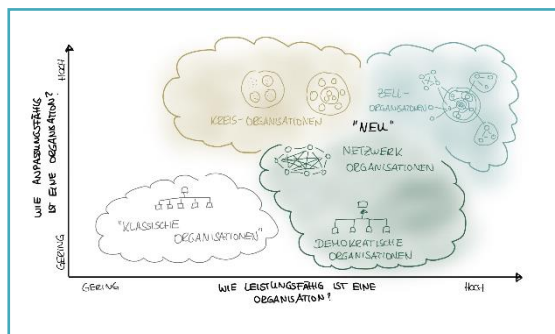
HOCH

WIE ANPASSUNGSFÄHIG IST EINE ORGANISATION?

GERING

KREIS-ORGANISATIONEN

ZELL-ORGANISATIONEN

"NEU"

NETZWERK ORGANISATIONEN

"KLASSISCHE ORGANISATIONEN"

DEMOKRATISCHE ORGANISATIONEN

GERING

WIE LEISTUNGSFÄHIG IST EINE ORGANISATION?

HOCH